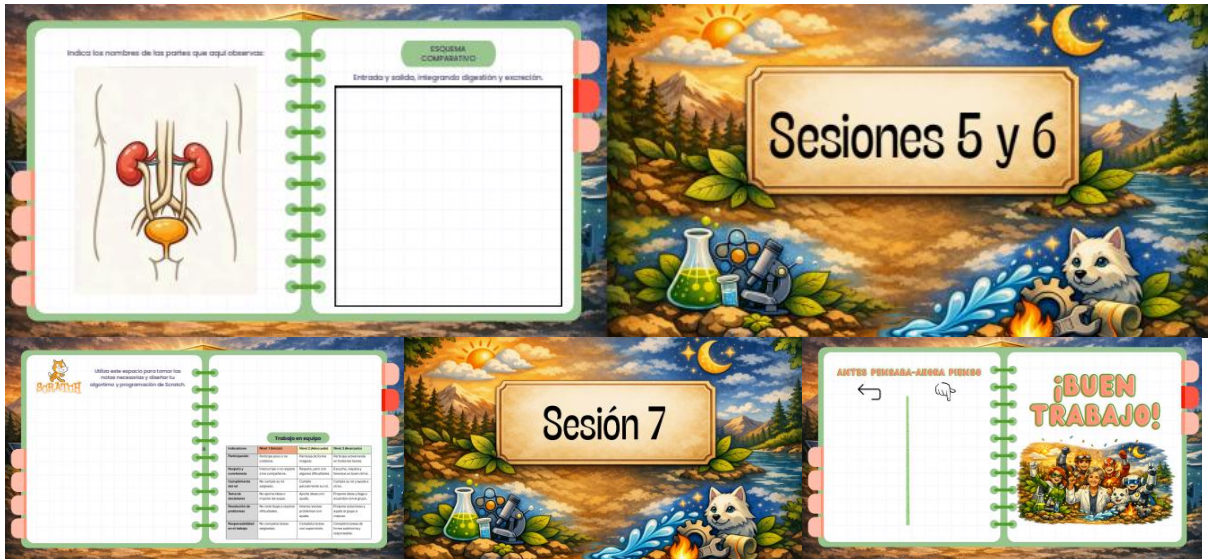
Indica los nombres de las partes que aquí observas:

ESQUEMA COMPARATIVO

Entrada y salida, integrando digestión y excreción.

Sesiones 5 y 6

SCRATCH

Utiliza este espacio para tomar las notas necesarias y diseñar tu algoritmo y programación de Scratch.

Trabajo en equipo

| Indicadores | Nivel 1 | Nivel 2 | Nivel 3 |
|---|---|---|---|
| Participación | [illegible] | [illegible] | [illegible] |
| Respeto y convivencia | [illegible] | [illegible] | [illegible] |
| Cumplimiento del rol | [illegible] | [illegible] | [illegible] |
| Toma de decisiones | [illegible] | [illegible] | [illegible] |
| Resolución de problemas | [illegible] | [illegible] | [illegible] |
| Responsabilidad en el trabajo | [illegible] | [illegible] | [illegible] |

Sesión 7

ANTES PENSABA-AHORA PIENSO

¡BUEN TRABAJO!